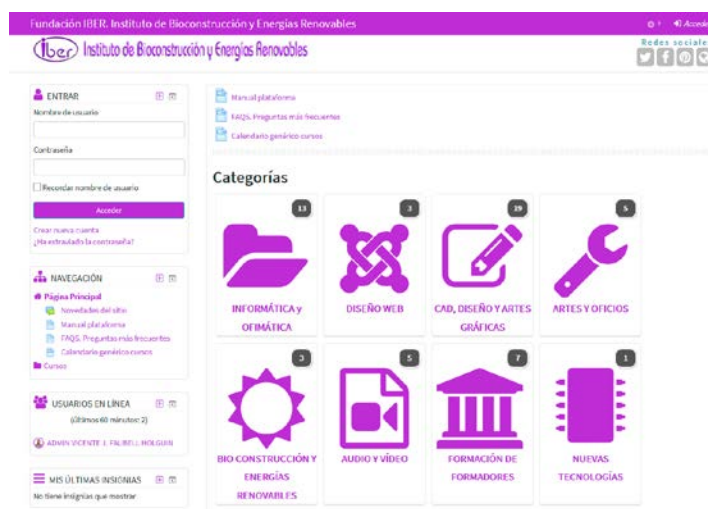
Fundación IBER. Instituto de Bioconstrucción y Energías Renovables

Acceder

iber Instituto de Bioconstrucción y Energías Renovables

Redes sociales

ENTRAR

Nombre de usuario

Contraseña

Recordar nombre de usuario

Acceder

Crear nueva cuenta

¿Ha extraviado la contraseña?

NAVEGACIÓN

Página Principal

Novedades del sitio

Manual plataforma

FAQS. Preguntas más frecuentes

Calendario genérico cursos

Cursos

USUARIOS EN LÍNEA

(últimos 60 minutos: 2)

ADMIN VICENTE J. FAJARDO HOLGUIN

MIS ÚLTIMAS INSIGNIAS

No tiene insignias que mostrar

Manual plataforma

FAQS. Preguntas más frecuentes

Calendario genérico cursos

Categorías

13

INFORMÁTICA y OFIMÁTICA

3

DISEÑO WEB

19

CAD, DISEÑO Y ARTES GRÁFICAS

5

ARTES Y OFICIOS

3

BIO CONSTRUCCIÓN Y ENERGÍAS RENOVABLES

5

AUDIO Y VÍDEO

7

FORMACIÓN DE FORMADORES

1

NUEVAS TECNOLOGÍAS